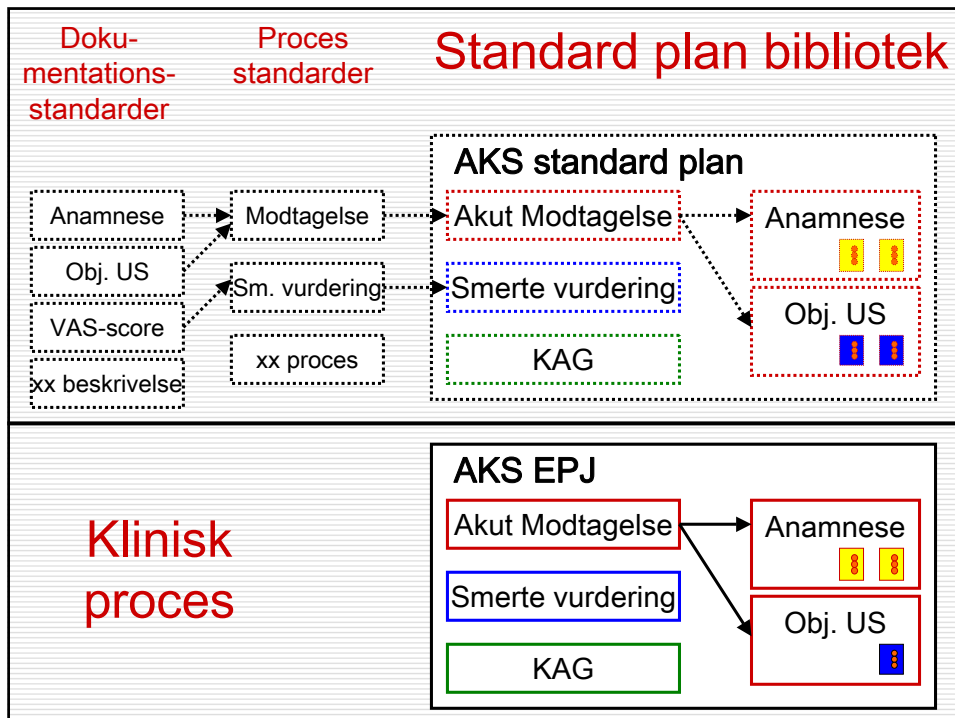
Dokumentationsstandarder

Proces standarder

Standard plan bibliotek

AKS standard plan

Anamnese

Obj. US

VAS-score

xx beskrivelse

Modtagelse

Sm. vurdering

xx proces

Akut Modtagelse

Smerte vurdering

KAG

Anamnese

Obj. US

Klinisk proces

AKS EPJ

Akut Modtagelse

Smerte vurdering

KAG

Anamnese

Obj. US